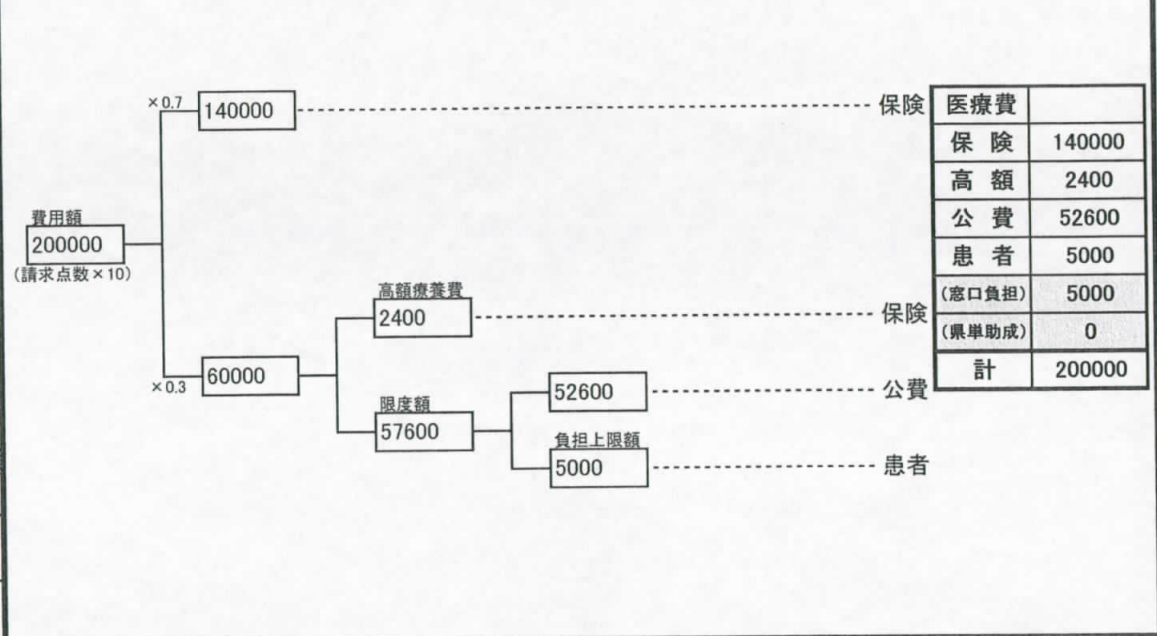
費用額
200000
(請求点数×10)

×0.7
140000
保険

×0.3
60000

高額療養費
2400
保険

限度額
57600

52600
公費

負担上限額
5000
患者

| 医療費 | |
|---|---|
| 保 険 | 140000 |
| 高 額 | 2400 |
| 公 費 | 52600 |
| 患 者 | 5000 |
| (窓口負担) | 5000 |
| (県単助成) | 0 |
| 計 | 200000 |